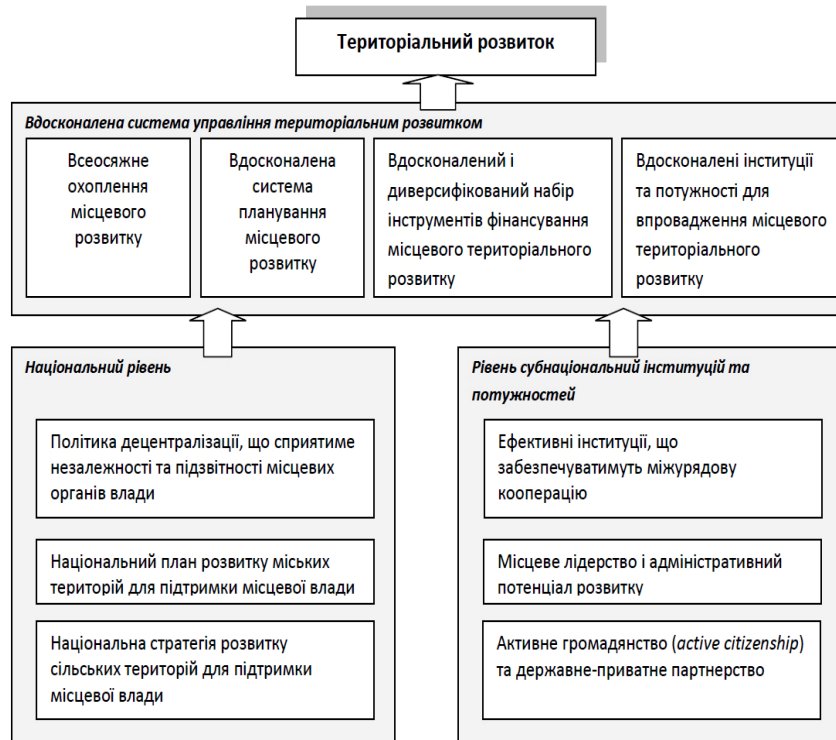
Територіальний розвиток

Вдосконалена система управління територіальним розвитком

Всеосяжне охоплення місцевого розвитку

Вдосконалена система планування місцевого розвитку

Вдосконалений і диверсифікований набір інструментів фінансування місцевого територіального розвитку

Вдосконалені інституції та потужності для впровадження місцевого територіального розвитку

Національний рівень

Політика децентралізації, що сприятиме незалежності та підзвітності місцевих органів влади

Національний план розвитку міських територій для підтримки місцевої влади

Національна стратегія розвитку сільських територій для підтримки місцевої влади

Рівень субнаціональний інституцій та потужностей

Ефективні інституції, що забезпечуватимуть міжурядову кооперацію

Місцеве лідерство і адміністративний потенціал розвитку

Активне громадянство (active citizenship) та державне-приватне партнерство